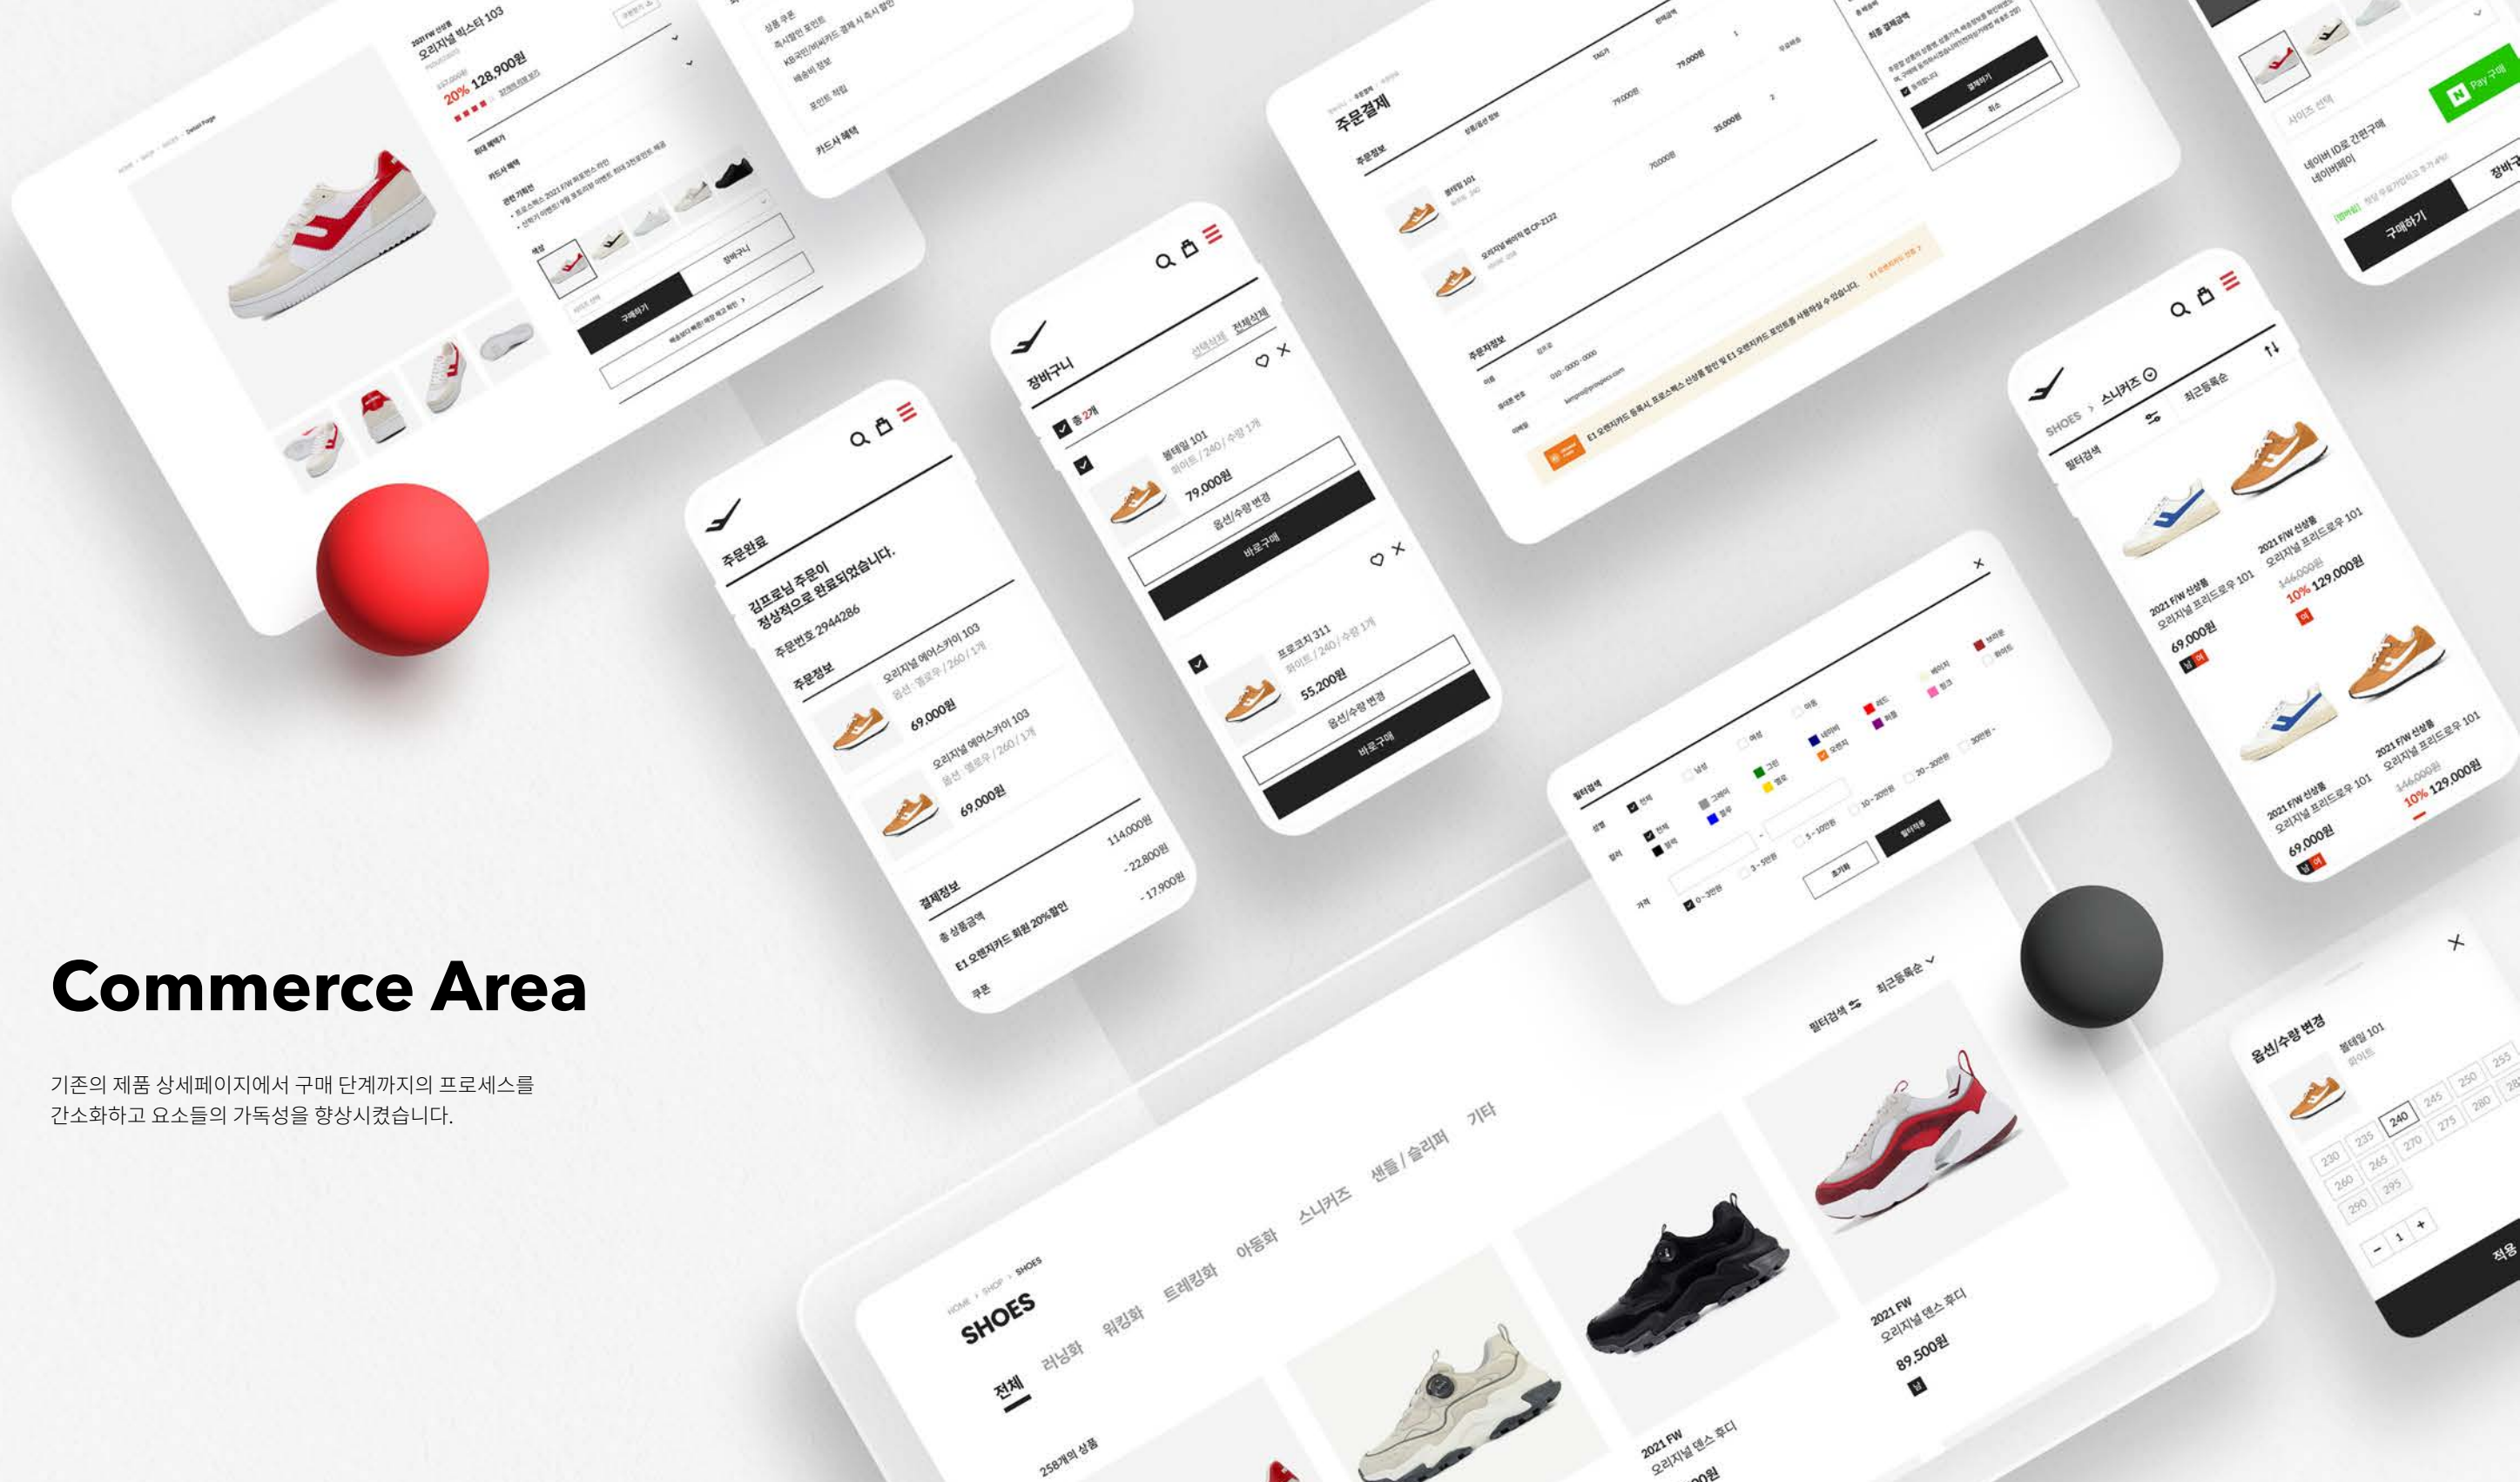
Commerce Area

기존의 제품 상세페이지에서 구매 단계까지의 프로세스를 간소화하고 요소들의 가독성을 향상시켰습니다.

2021 F/W 신상품
오리지널 빅스터 103
20% 128,900원
구매하기
장바구니

상품 쿠폰
즉시할인 포인트
KB국민/비씨카드 결제 시 즉시 할인
배송비 정보
포인트 적립
카드사 혜택

주문결제
주문정보
블테일 101
오리지널 베이직 로 CP-2122
79,000원
35,000원
주문자정보
E1 오렌지카드 등록시, 프로스펙스 신상품 할인 및 E1 오렌지카드 포인트를 사용하실 수 있습니다.
결제하기
취소

사이즈 선택
네이버 ID로 간편구매
네이버페이
Pay 구매
구매하기
장바구니

장바구니
선택삭제 전체삭제
총 2개
블테일 101
화이트 / 240 / 수량 1개
79,000원
옵션/수량 변경
바로구매
프로코치 311
화이트 / 240 / 수량 1개
55,200원
옵션/수량 변경
바로구매

주문완료
김프로님 주문이 정상적으로 완료되었습니다.
주문번호 2944286
주문정보
오리지널 에이스카이 103
옵션 : 옐로우 / 260 / 1개
69,000원
오리지널 에이스카이 103
옵션 : 옐로우 / 260 / 1개
69,000원
결제정보
총 상품금액 114,000원
E1 오렌지카드 회원 20%할인 - 22,800원
쿠폰 - 17,900원

SHOES > 스니커즈
필터검색
최근등록순
2021 F/W 신상품
오리지널 프리드로우 101
69,000원
2021 F/W 신상품
오리지널 프리드로우 101
146,000원
10% 129,000원

필터검색
초기화
필터적용

옵션/수량 변경
블테일 101
화이트
230 235 240 245 250 255
260 265 270 275 280
290 295
적용

HOME > SHOP > SHOES
SHOES
전체 러닝화 워킹화 트레킹화 아동화 스니커즈 샌들 / 슬리퍼 기타
258개의 상품
필터검색 최근등록순
2021 FW
오리지널 덴스 후디
89,500원
2021 FW
오리지널 덴스 후디